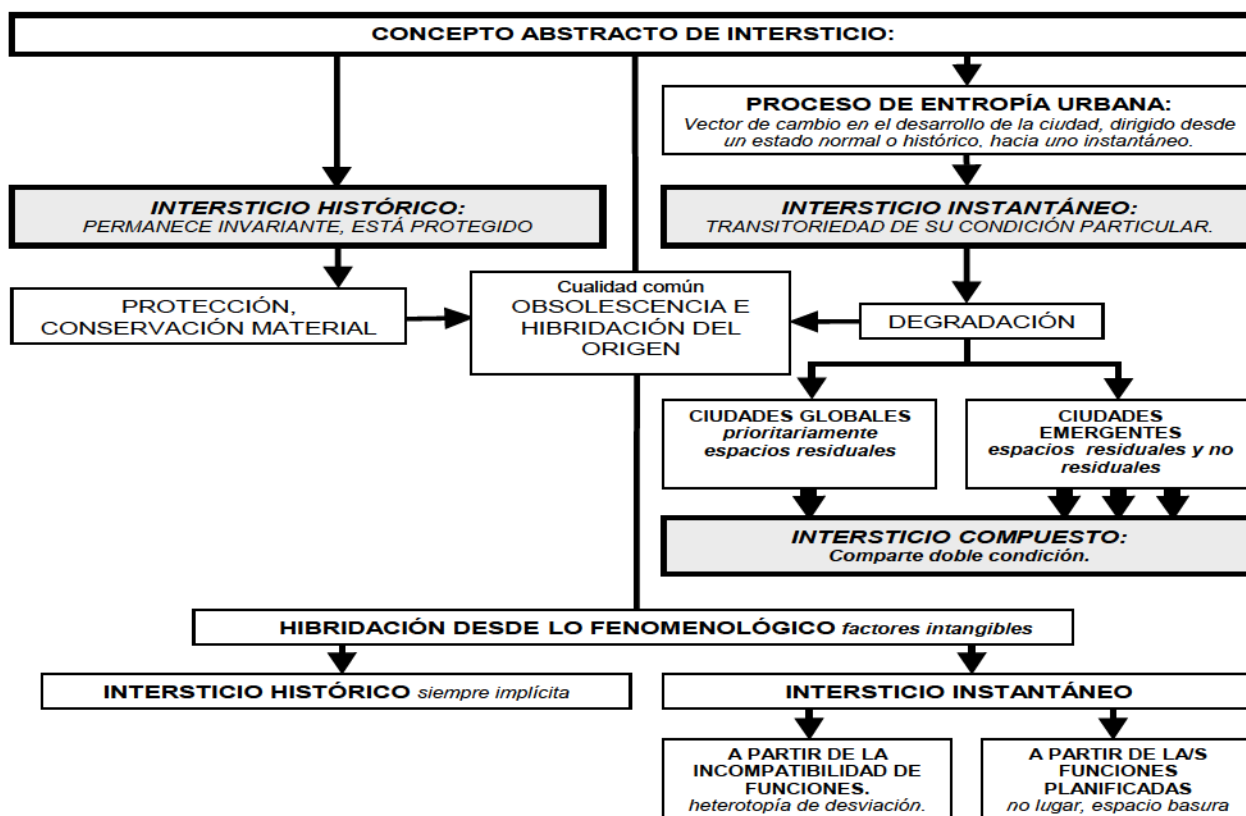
CONCEPTO ABSTRACTO DE INTERSTICIO:

PROCESO DE ENTROPÍA URBANA:
Vector de cambio en el desarrollo de la ciudad, dirigido desde un estado normal o histórico, hacia uno instantáneo.

INTERSTICIO HISTÓRICO:
PERMANECE INVARIANTE, ESTÁ PROTEGIDO

INTERSTICIO INSTANTÁNEO:
TRANSITORIEDAD DE SU CONDICIÓN PARTICULAR.

PROTECCIÓN, CONSERVACIÓN MATERIAL

Cualidad común
OBSOLESCENCIA E HIBRIDACIÓN DEL ORIGEN

DEGRADACIÓN

CIUDADES GLOBALES
prioritariamente espacios residuales

CIUDADES EMERGENTES
espacios residuales y no residuales

INTERSTICIO COMPUESTO:
Comparte doble condición.

HIBRIDACIÓN DESDE LO FENOMENOLÓGICO factores intangibles

INTERSTICIO HISTÓRICO siempre implícita

INTERSTICIO INSTANTÁNEO

A PARTIR DE LA INCOMPATIBILIDAD DE FUNCIONES.
heterotopía de desviación.

A PARTIR DE LA/S FUNCIONES PLANIFICADAS
no lugar, espacio basura